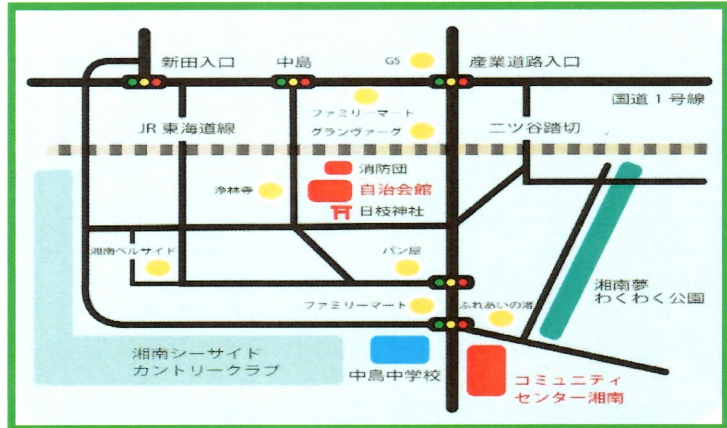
新田入口
中島
GS
産業道路入口
国道1号線
ファミリーマート
グランヴァーグ
JR 東海道線
二ツ谷踏切
消防団
自治会館
日枝神社
浄林寺
湘南ベルサイド
パン屋
ファミリーマート
ふれあいの湯
湘南夢わくわく公園
湘南シーサイドカントリークラブ
中島中学校
コミュニティセンター湘南